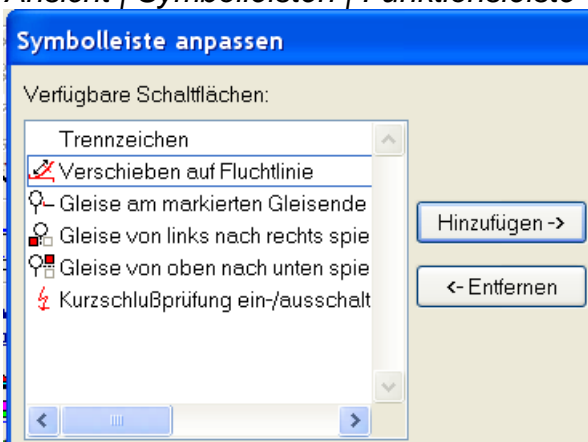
Ansicht | Symbolleisten | Funktionsleiste

Symbolleiste anpassen

Verfügbare Schaltflächen:

Trennzeichen
Verschieben auf Fluchtlinie
Gleise am markierten Gleisende
Gleise von links nach rechts spie
Gleise von oben nach unten spie
Kurzschlußprüfung ein-/ausschalt

Hinzufügen ->

<- Entfernen